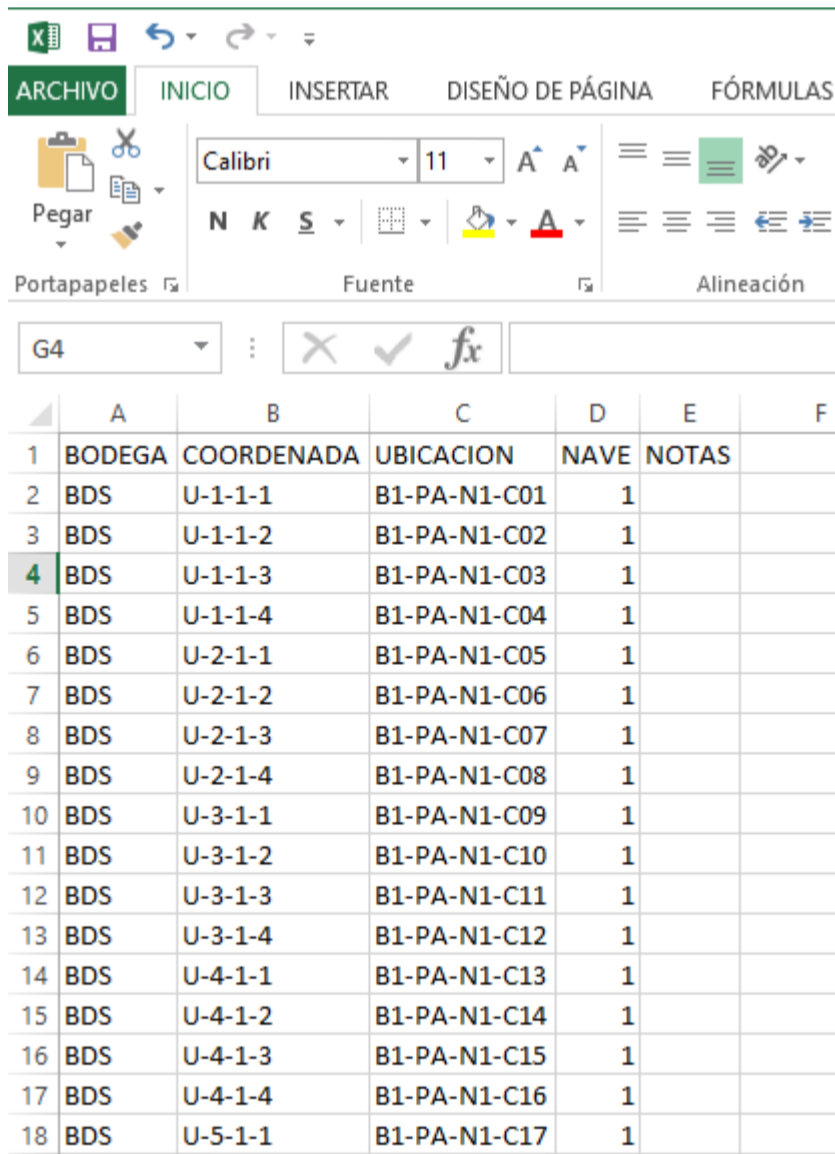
ARCHIVO INICIO INSERTAR DISEÑO DE PÁGINA FÓRMULAS

Pegar
Portapapeles

Calibri 11
N K S
Fuente

Alineación

G4 $fx$

| | A | B | C | D | E | F |
|---|---|---|---|---|---|---|
| 1 | BODEGA | COORDENADA | UBICACION | NAVE | NOTAS | |
| 2 | BDS | U-1-1-1 | B1-PA-N1-C01 | 1 | | |
| 3 | BDS | U-1-1-2 | B1-PA-N1-C02 | 1 | | |
| 4 | BDS | U-1-1-3 | B1-PA-N1-C03 | 1 | | |
| 5 | BDS | U-1-1-4 | B1-PA-N1-C04 | 1 | | |
| 6 | BDS | U-2-1-1 | B1-PA-N1-C05 | 1 | | |
| 7 | BDS | U-2-1-2 | B1-PA-N1-C06 | 1 | | |
| 8 | BDS | U-2-1-3 | B1-PA-N1-C07 | 1 | | |
| 9 | BDS | U-2-1-4 | B1-PA-N1-C08 | 1 | | |
| 10 | BDS | U-3-1-1 | B1-PA-N1-C09 | 1 | | |
| 11 | BDS | U-3-1-2 | B1-PA-N1-C10 | 1 | | |
| 12 | BDS | U-3-1-3 | B1-PA-N1-C11 | 1 | | |
| 13 | BDS | U-3-1-4 | B1-PA-N1-C12 | 1 | | |
| 14 | BDS | U-4-1-1 | B1-PA-N1-C13 | 1 | | |
| 15 | BDS | U-4-1-2 | B1-PA-N1-C14 | 1 | | |
| 16 | BDS | U-4-1-3 | B1-PA-N1-C15 | 1 | | |
| 17 | BDS | U-4-1-4 | B1-PA-N1-C16 | 1 | | |
| 18 | BDS | U-5-1-1 | B1-PA-N1-C17 | 1 | | |